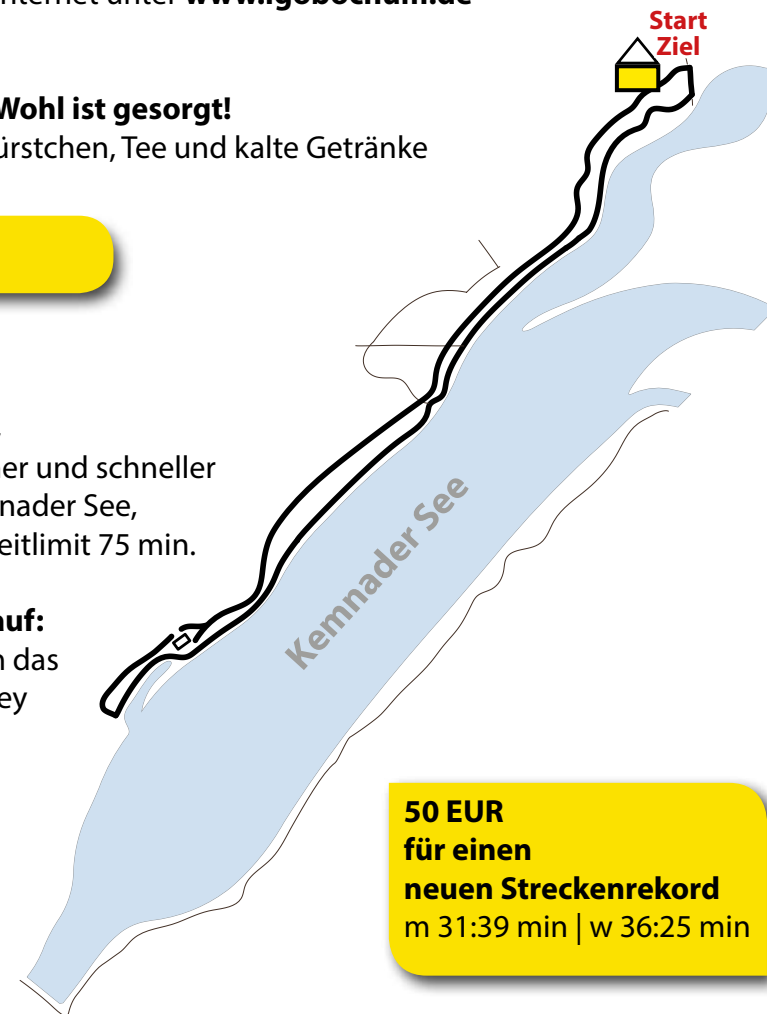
Internet unter **www.gobochum.de**

Start
Ziel

**Wohl ist gesorgt!**
ürstchen, Tee und kalte Getränke

er und schneller
nader See,
eitlimit 75 min.

**uf:**
n das
ey

Kemnader See

**50 EUR**
**für einen**
**neuen Streckenrekord**
m 31:39 min | w 36:25 min